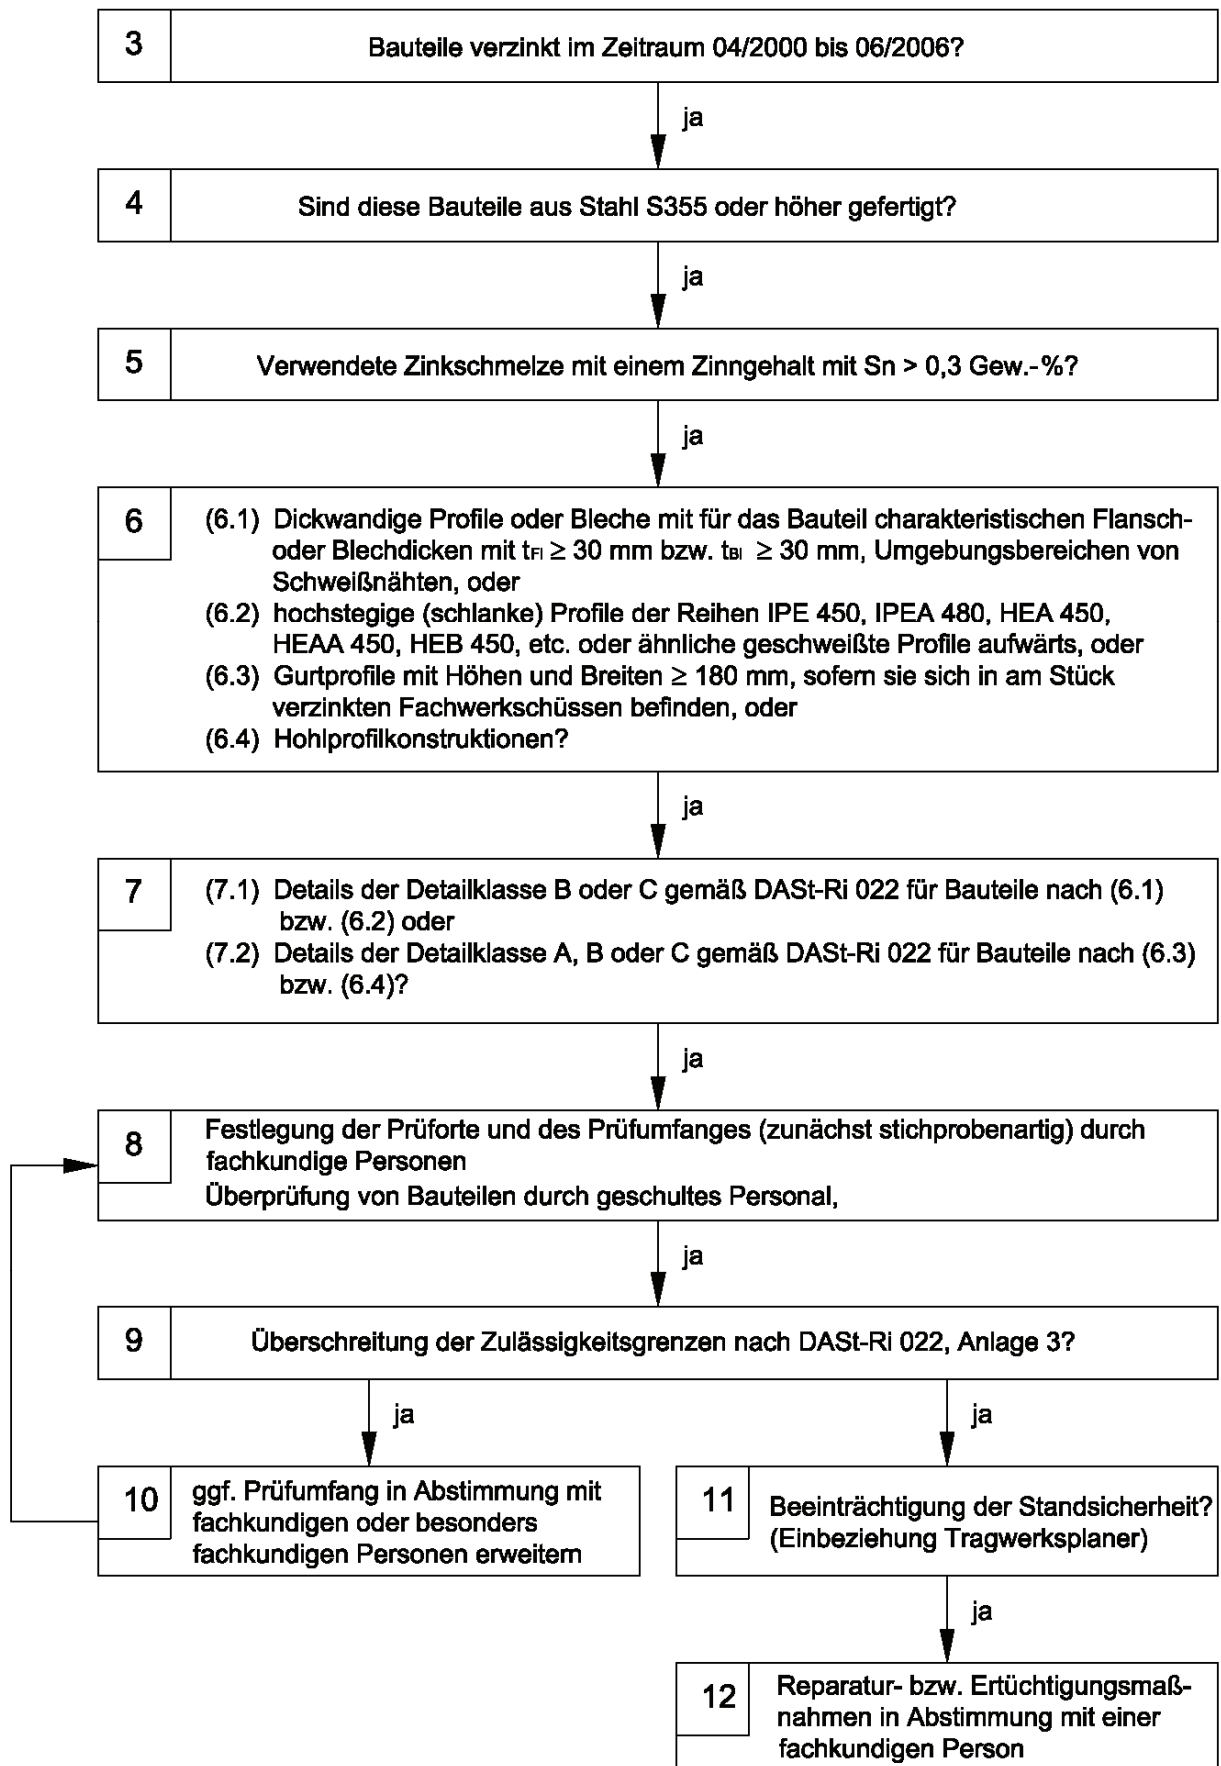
3

Bauteile verzinkt im Zeitraum 04/2000 bis 06/2006?

ja

4

Sind diese Bauteile aus Stahl S355 oder höher gefertigt?

ja

5

Verwendete Zinkschmelze mit einem Zinngehalt mit Sn > 0,3 Gew.-%?

ja

6

(6.1) Dickwandige Profile oder Bleche mit für das Bauteil charakteristischen Flansch- oder Blechdicken mit $t_{Fl} \geq 30$ mm bzw. $t_{Bl} \geq 30$ mm, Umgebungsbereichen von Schweißnähten, oder
(6.2) hochstegige (schlanke) Profile der Reihen IPE 450, IPEA 480, HEA 450, HEAA 450, HEB 450, etc. oder ähnliche geschweißte Profile aufwärts, oder
(6.3) Gurtprofile mit Höhen und Breiten ≥ 180 mm, sofern sie sich in am Stück verzinkten Fachwerkschüssen befinden, oder
(6.4) Hohlprofilkonstruktionen?

ja

7

(7.1) Details der Detailklasse B oder C gemäß DASt-Ri 022 für Bauteile nach (6.1) bzw. (6.2) oder
(7.2) Details der Detailklasse A, B oder C gemäß DASt-Ri 022 für Bauteile nach (6.3) bzw. (6.4)?

ja

8

Festlegung der Prüforte und des Prüfumfanges (zunächst stichprobenartig) durch fachkundige Personen
Überprüfung von Bauteilen durch geschultes Personal,

ja

9

Überschreitung der Zulässigkeitsgrenzen nach DASt-Ri 022, Anlage 3?

ja

ja

10

ggf. Prüfumfang in Abstimmung mit fachkundigen oder besonders fachkundigen Personen erweitern

11

Beeinträchtigung der Standsicherheit? (Einbeziehung Tragwerksplaner)

ja

12

Reparatur- bzw. Ertüchtigungsmaßnahmen in Abstimmung mit einer fachkundigen Person